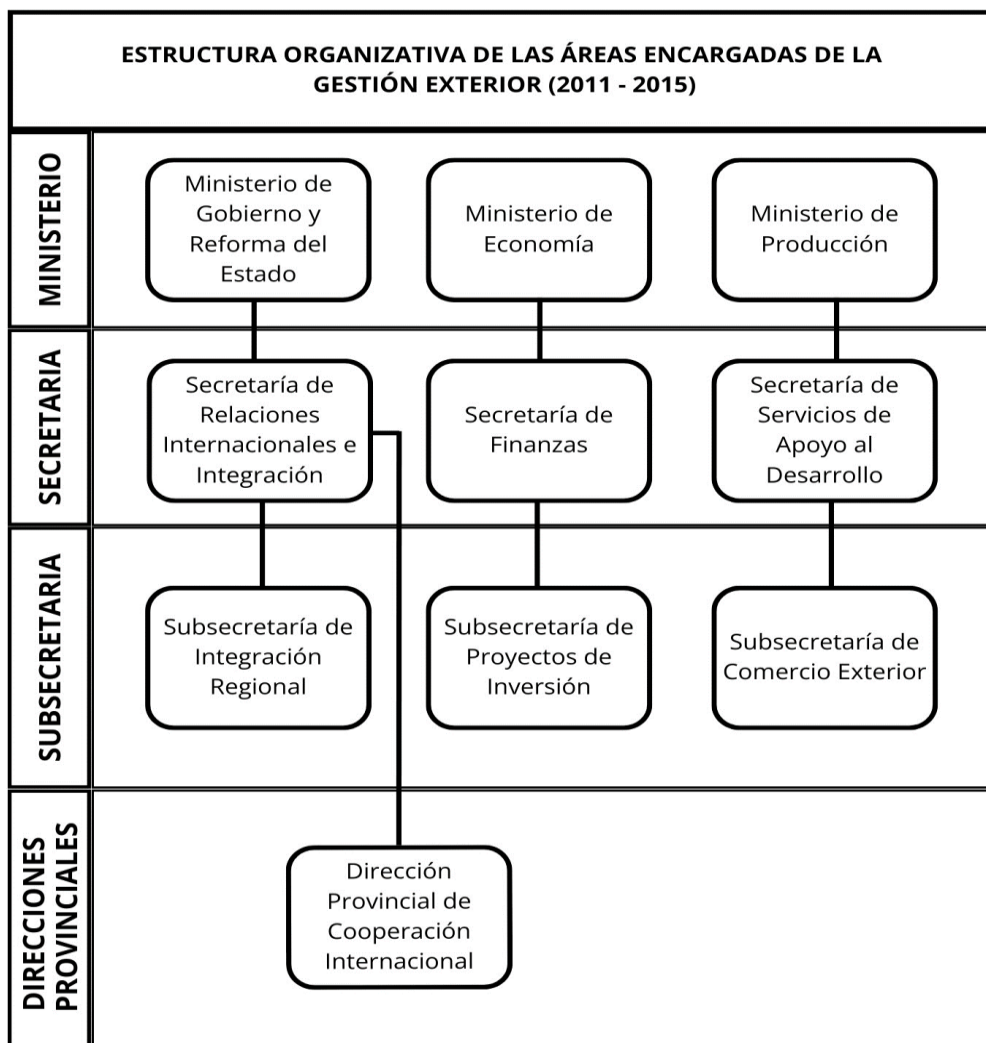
ESTRUCTURA ORGANIZATIVA DE LAS ÁREAS ENCARGADAS DE LA GESTIÓN EXTERIOR (2011 - 2015)

MINISTERIO

Ministerio de Gobierno y Reforma del Estado

Ministerio de Economía

Ministerio de Producción

SECRETARIA

Secretaría de Relaciones Internacionales e Integración

Secretaría de Finanzas

Secretaría de Servicios de Apoyo al Desarrollo

SUBSECRETARIA

Subsecretaría de Integración Regional

Subsecretaría de Proyectos de Inversión

Subsecretaría de Comercio Exterior

DIRECCIONES PROVINCIALES

Dirección Provincial de Cooperación Internacional